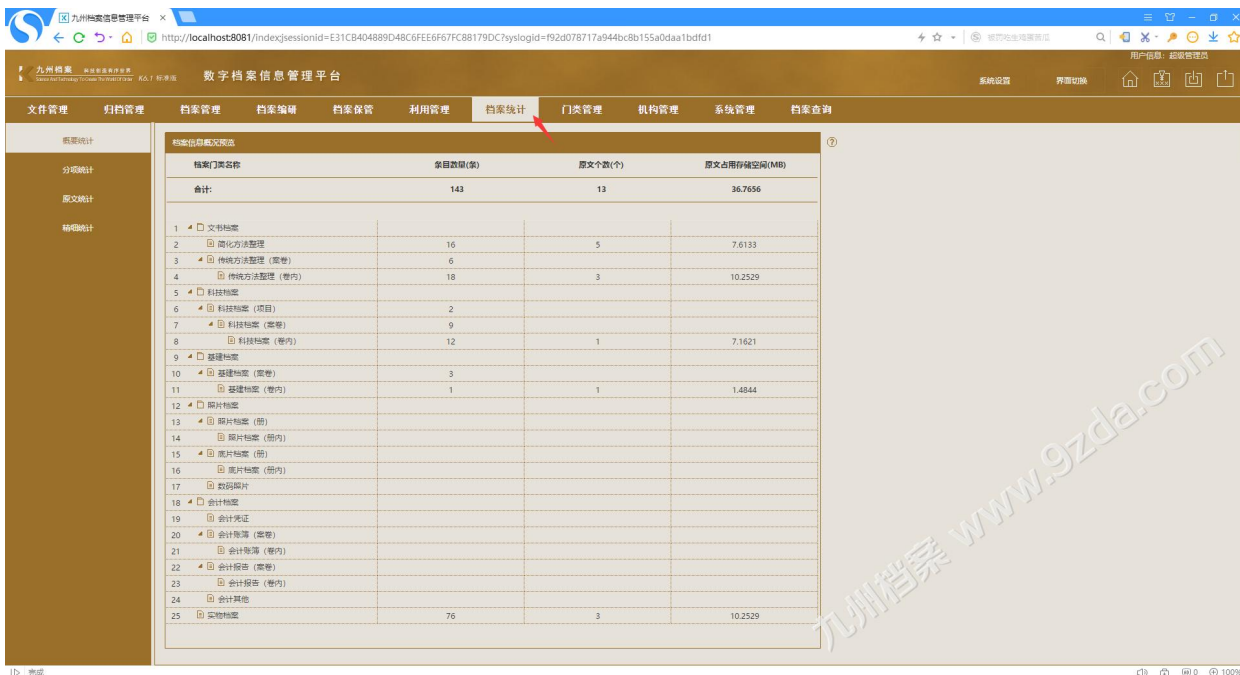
九州档案信息管理平台 ×

http://localhost:8081/index;jsessionid=E31CB404889D48C6FEE6F67FC88179DC?syslogid=f92d078717a944bc8b155a0daa1bdfd1

用户信息：超级管理员

九州档案 V6.1 标准版 数字档案信息管理平台

系统设置 界面切换

文件管理 归档管理 档案管理 档案编研 档案保管 利用管理 档案统计 门类管理 机构管理 系统管理 档案查询

概要统计
分项统计
原文统计
明细统计

档案信息概况预览

| 档案门类名称 | 条目数量(条) | 原文个数(个) | 原文占用存储空间(MB) |
|---|---|---|---|
| 合计: | 143 | 13 | 36.7656 |
| 1 文书档案 | | | |
| 2 简化方法整理 | 16 | 5 | 7.6133 |
| 3 传统方法整理（案卷） | 6 | | |
| 4 传统方法整理（卷内） | 18 | 3 | 10.2529 |
| 5 科技档案 | | | |
| 6 科技档案（项目） | 2 | | |
| 7 科技档案（案卷） | 9 | | |
| 8 科技档案（卷内） | 12 | 1 | 7.1621 |
| 9 基建档案 | | | |
| 10 基建档案（案卷） | 3 | | |
| 11 基建档案（卷内） | 1 | 1 | 1.4844 |
| 12 照片档案 | | | |
| 13 照片档案（册） | | | |
| 14 照片档案（册内） | | | |
| 15 底片档案（册） | | | |
| 16 底片档案（册内） | | | |
| 17 数码照片 | | | |
| 18 会计档案 | | | |
| 19 会计凭证 | | | |
| 20 会计账簿（案卷） | | | |
| 21 会计账簿（卷内） | | | |
| 22 会计报告（案卷） | | | |
| 23 会计报告（卷内） | | | |
| 24 会计其他 | | | |
| 25 实物档案 | 76 | 3 | 10.2529 |

九州档案 www.9zda.com

完成 100%